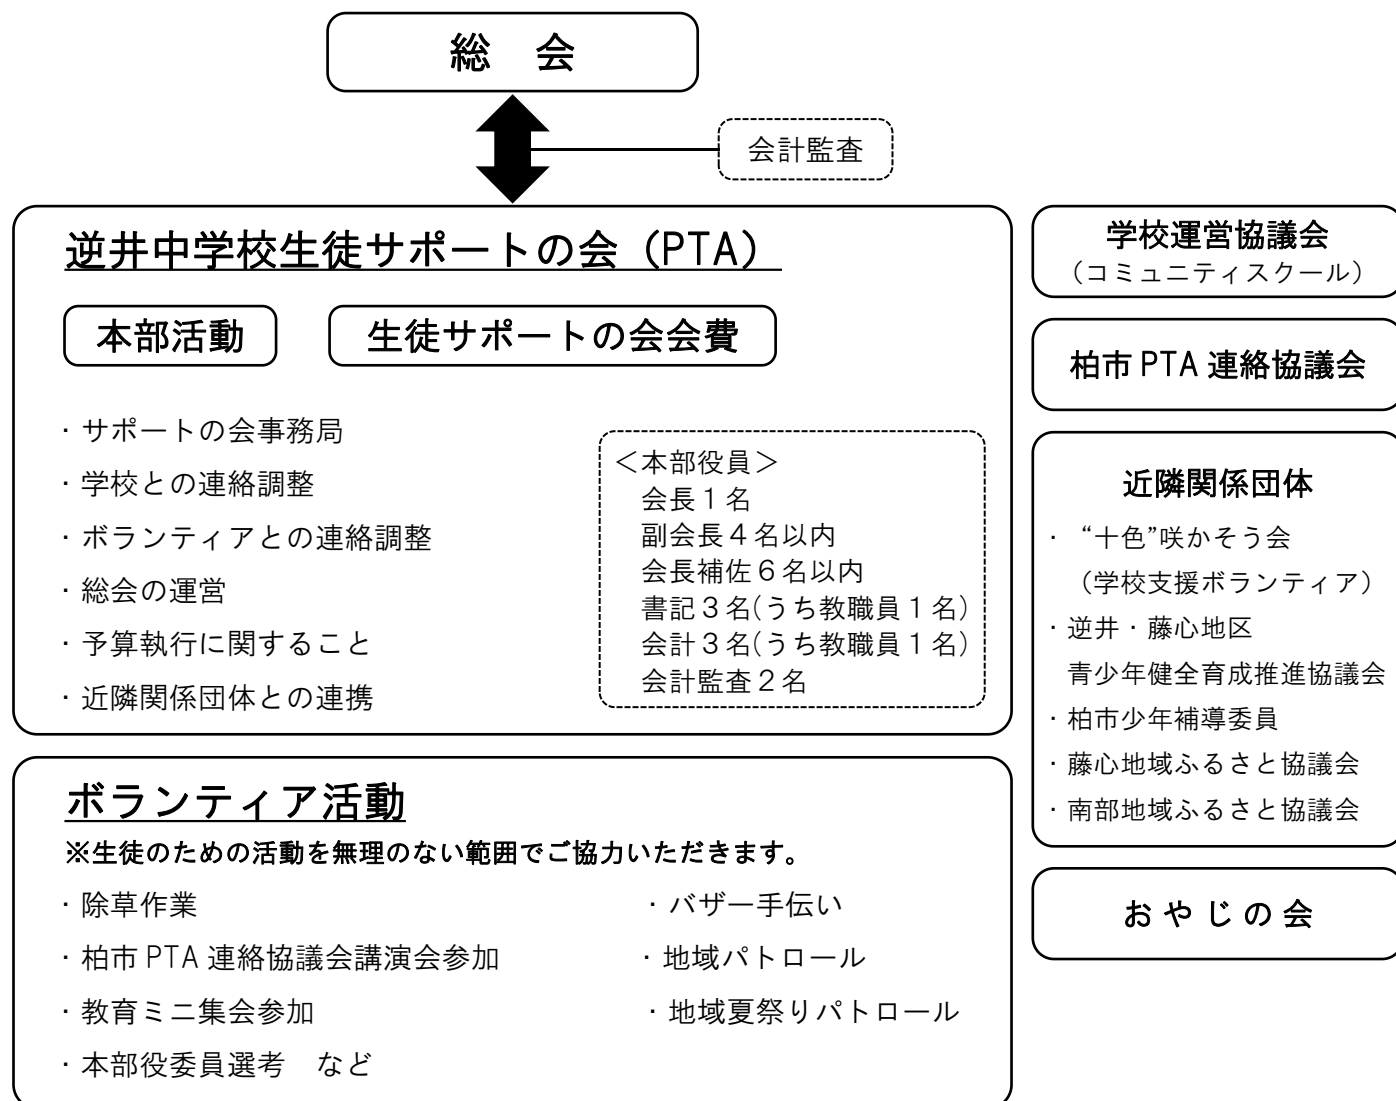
総　会

会計監査

逆井中学校生徒サポートの会（PTA）

本部活動

生徒サポートの会会費

・サポートの会事務局
・学校との連絡調整
・ボランティアとの連絡調整
・総会の運営
・予算執行に関すること
・近隣関係団体との連携

＜本部役員＞
会長１名
副会長４名以内
会長補佐６名以内
書記３名(うち教職員１名)
会計３名(うち教職員１名)
会計監査２名

ボランティア活動

※生徒のための活動を無理のない範囲でご協力いただきます。

・除草作業
・柏市 PTA 連絡協議会講演会参加
・教育ミニ集会参加
・本部役委員選考　など

・バザー手伝い
・地域パトロール
・地域夏祭りパトロール

学校運営協議会
（コミュニティスクール）

柏市 PTA 連絡協議会

近隣関係団体

・“十色”咲かそう会
（学校支援ボランティア）
・逆井・藤心地区
青少年健全育成推進協議会
・柏市少年補導委員
・藤心地域ふるさと協議会
・南部地域ふるさと協議会

おやじの会